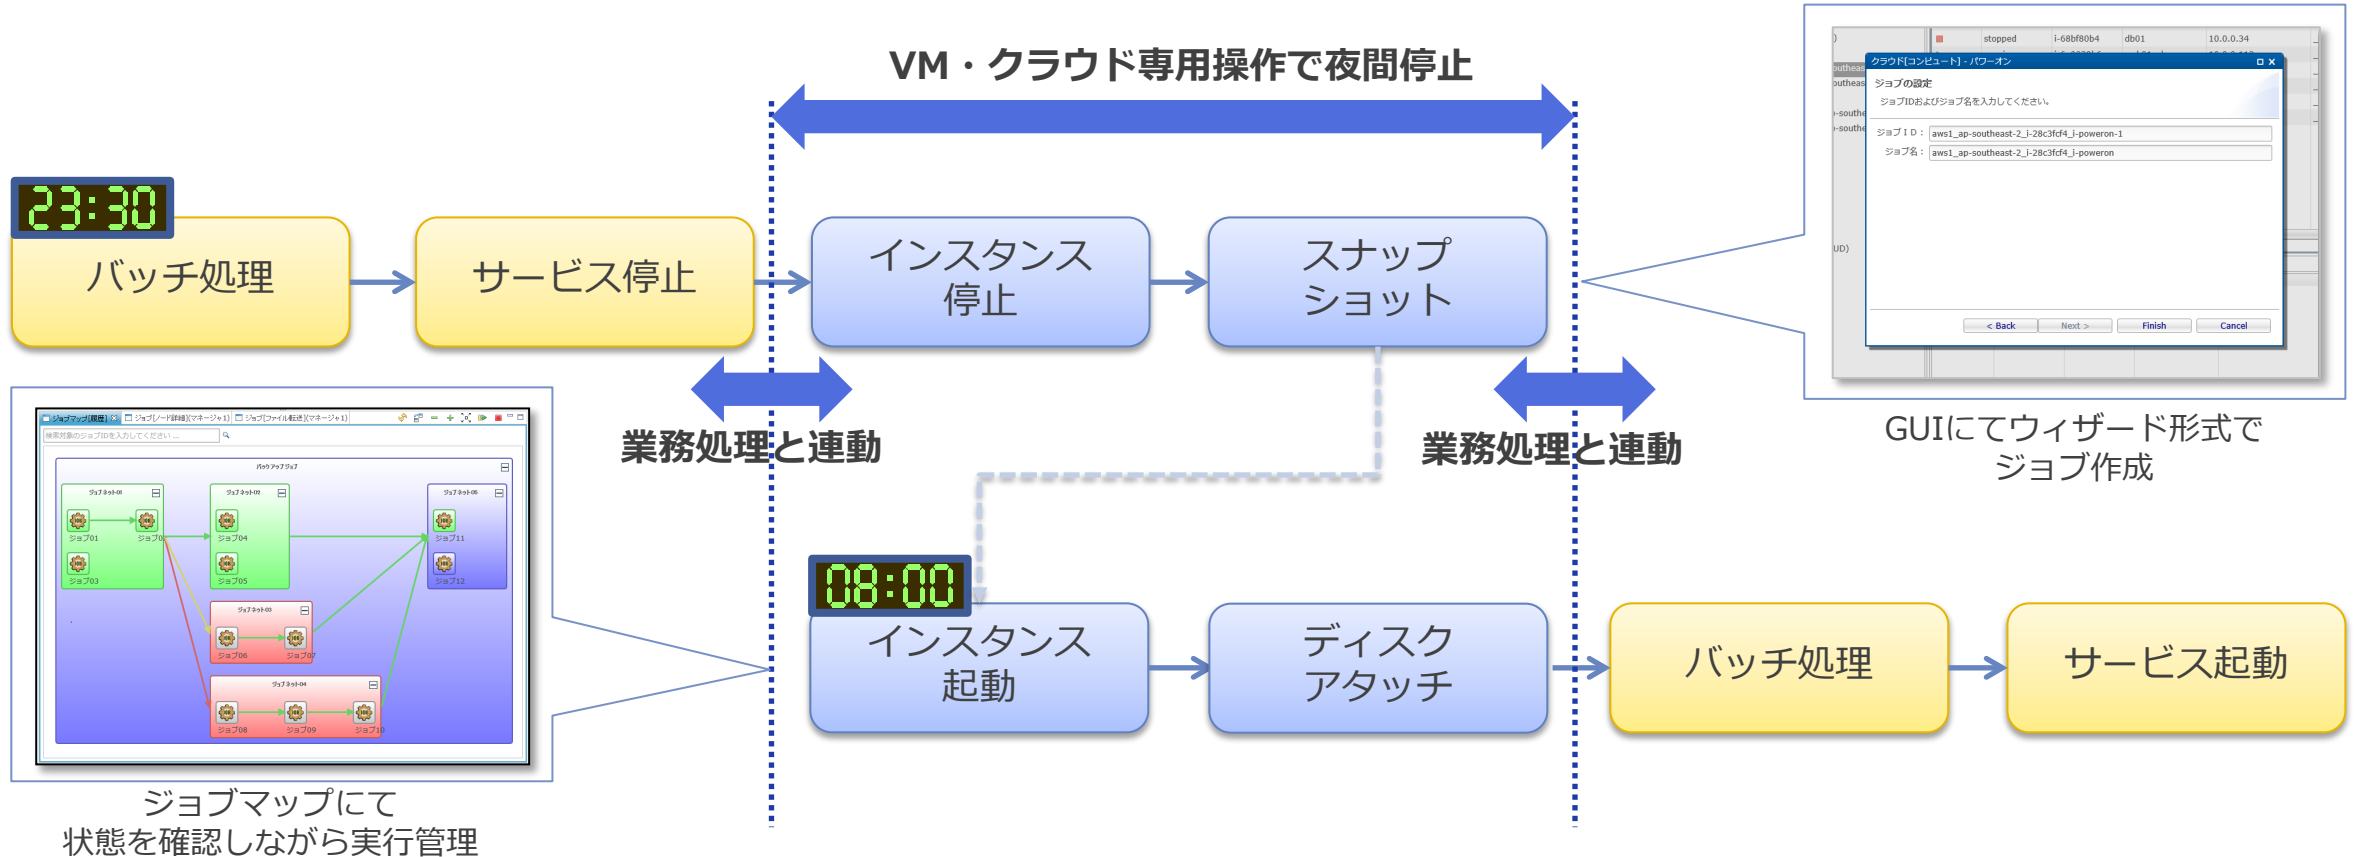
VM・クラウド専用操作で夜間停止

23:30

バッチ処理

サービス停止

インスタンス停止

スナップショット

業務処理と連動

業務処理と連動

stopped i-68bf80b4 db01 10.0.0.34

クラウド[コンピュート] - パワーオン

ジョブの設定

ジョブIDおよびジョブ名を入力してください。

ジョブID： aws1_ap-southeast-2_i-28c3fcf4_i-poweron-1

ジョブ名： aws1_ap-southeast-2_i-28c3fcf4_i-poweron

< Back Next > Finish Cancel

GUIにてウィザード形式でジョブ作成

ジョブマップ[期間] ジョブ[ノード詳細](マネージャ1) ジョブ[ファイル転送](マネージャ1)

ジョブネット01 ジョブ01 ジョブ02 ジョブ03

ジョブネット02 ジョブ04 ジョブ05

ジョブネット03 ジョブ06 ジョブ07

ジョブネット04 ジョブ08 ジョブ09 ジョブ10

ジョブネット05 ジョブ11 ジョブ12

08:00

インスタンス起動

ディスクアタッチ

バッチ処理

サービス起動

ジョブマップにて状態を確認しながら実行管理